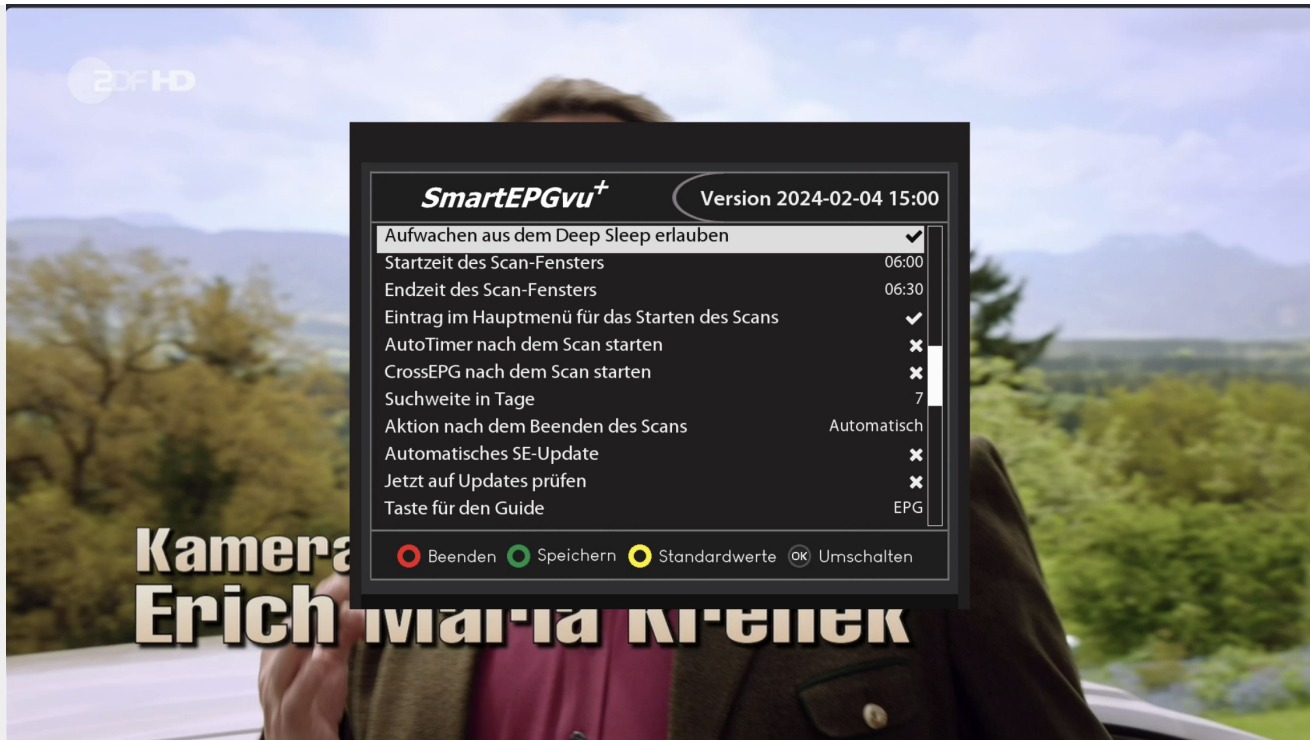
ZDF HD

SmartEPGvu$^+$
Version 2024-02-04 15:00

Aufwachen aus dem Deep Sleep erlauben ✔
Startzeit des Scan-Fensters 06:00
Endzeit des Scan-Fensters 06:30
Eintrag im Hauptmenü für das Starten des Scans ✔
AutoTimer nach dem Scan starten ✖
CrossEPG nach dem Scan starten ✖
Suchweite in Tage 7
Aktion nach dem Beenden des Scans Automatisch
Automatisches SE-Update ✖
Jetzt auf Updates prüfen ✖
Taste für den Guide EPG

Beenden Speichern Standardwerte OK Umschalten

Kamera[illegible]
Erich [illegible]